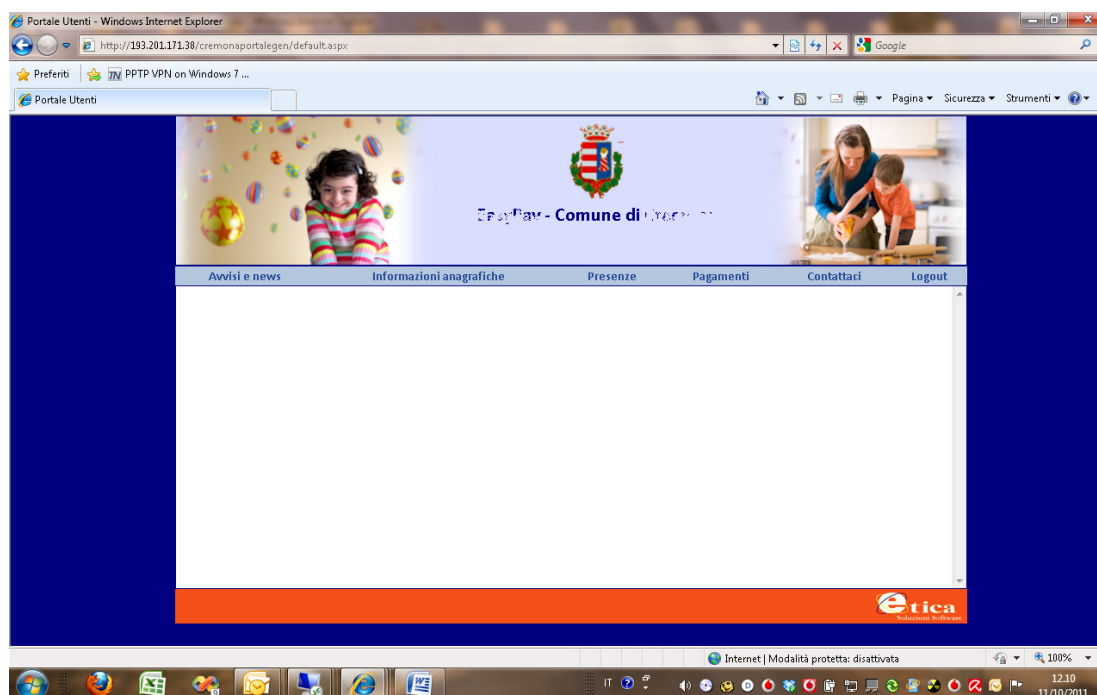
Portale Utenti - Windows Internet Explorer

http://193.201.171.38/cremonaportalegen/default.aspx

Google

Preferiti

PPTP VPN on Windows 7 ...

Portale Utenti

Pagina ▾ Sicurezza ▾ Strumenti ▾

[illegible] - Comune di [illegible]

Avvisi e news

Informazioni anagrafiche

Presenze

Pagamenti

Contattaci

Logout

etica
Soluzioni Software

Internet | Modalità protetta: disattivata

100%

IT

12.10
11/10/2011